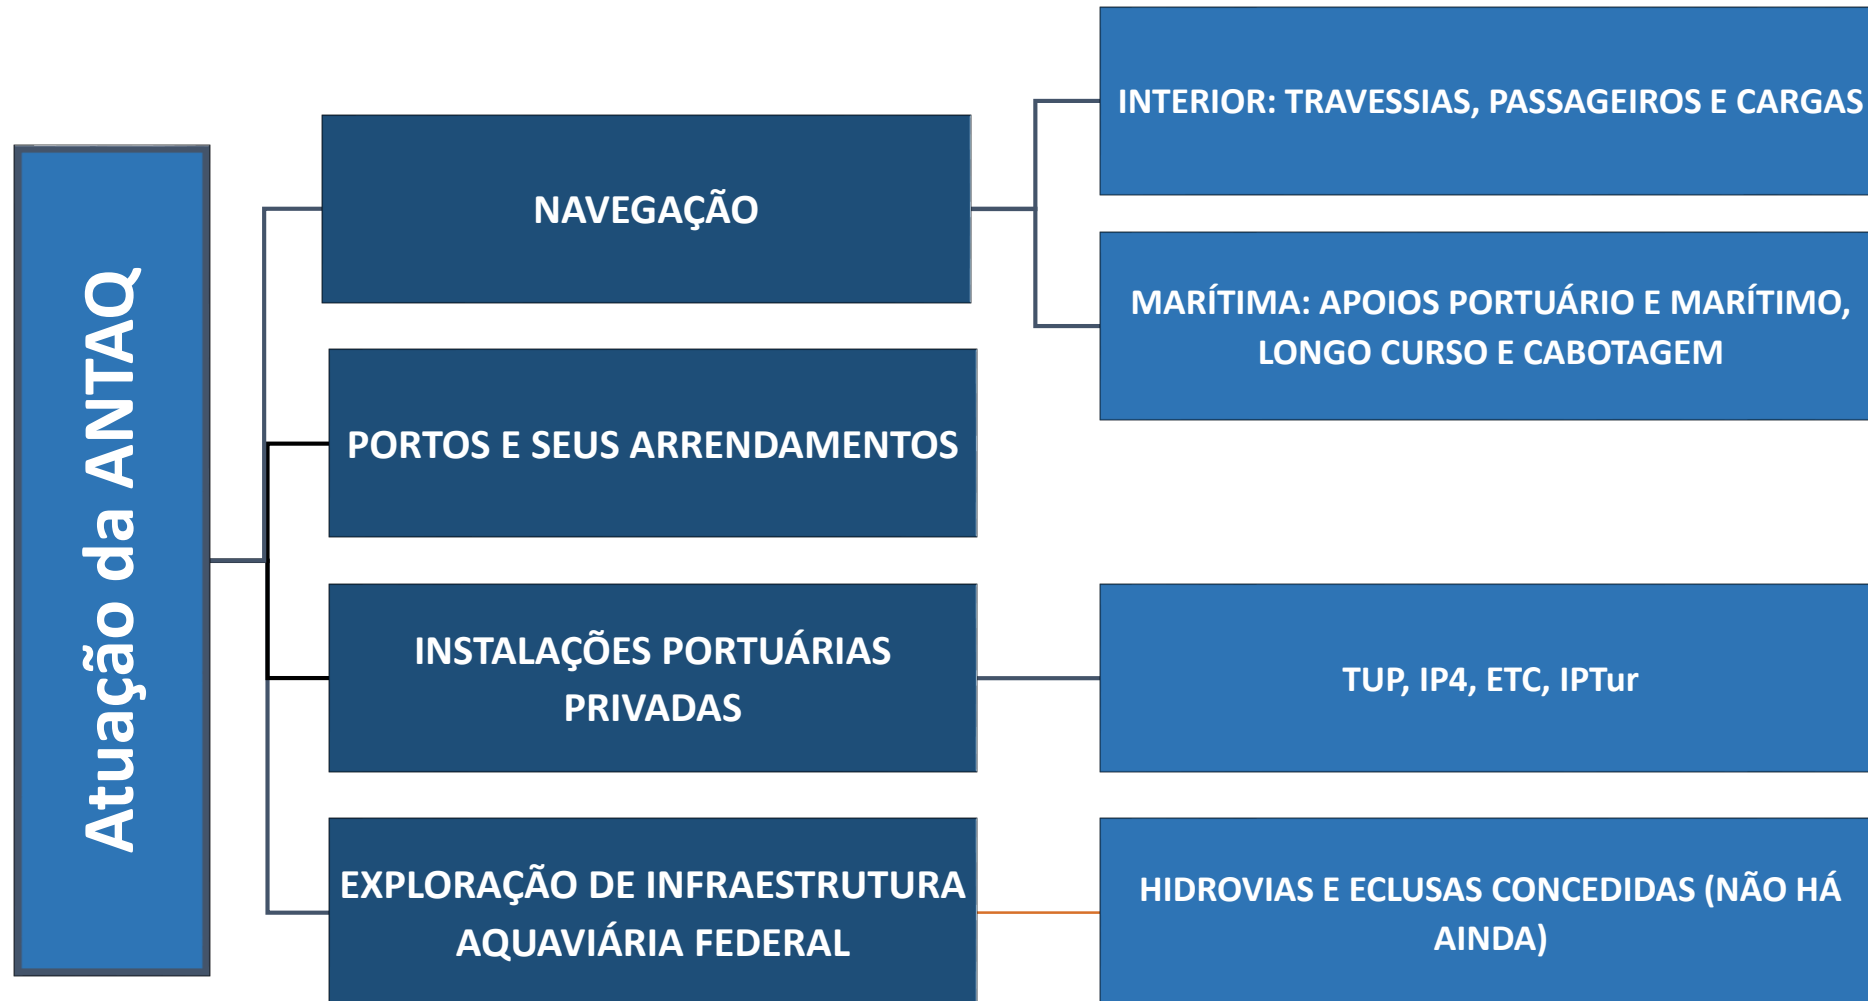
Atuação da ANTAQ

NAVEGAÇÃO

INTERIOR: TRAVESSIAS, PASSAGEIROS E CARGAS

MARÍTIMA: APOIOS PORTUÁRIO E MARÍTIMO, LONGO CURSO E CABOTAGEM

PORTOS E SEUS ARRENDAMENTOS

INSTALAÇÕES PORTUÁRIAS PRIVADAS

TUP, IP4, ETC, IPTur

EXPLORAÇÃO DE INFRAESTRUTURA AQUAVIÁRIA FEDERAL

HIDROVIAS E ECLUSAS CONCEDIDAS (NÃO HÁ AINDA)